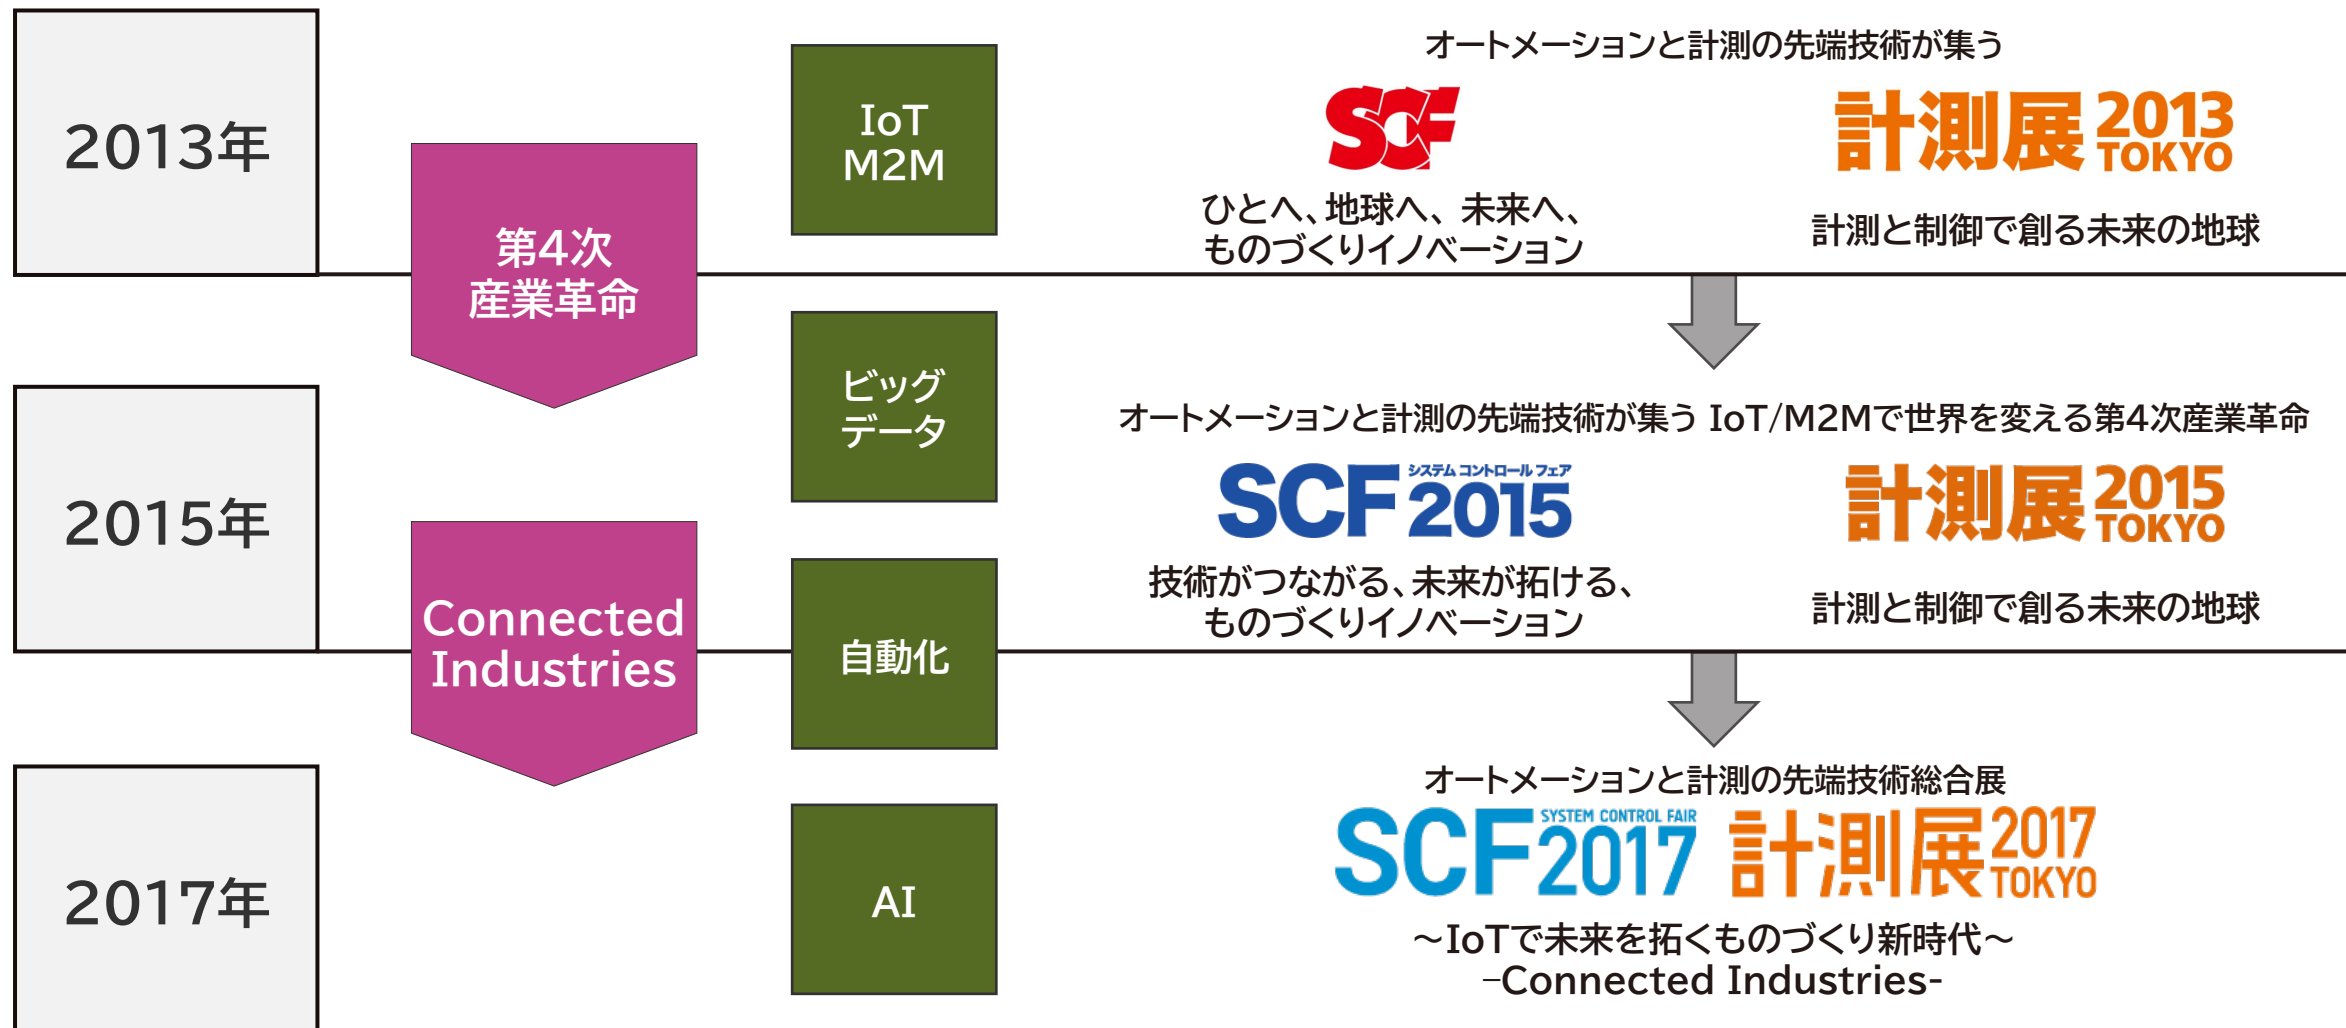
2013年

第4次
産業革命

IoT
M2M

オートメーションと計測の先端技術が集う

SCF

ひとへ、地球へ、未来へ、
ものづくりイノベーション

計測展 2013 TOKYO

計測と制御で創る未来の地球

2015年

ビッグ
データ

オートメーションと計測の先端技術が集う IoT/M2Mで世界を変える第4次産業革命

SCF システム コントロール フェア 2015

技術がつながる、未来が拓ける、
ものづくりイノベーション

計測展 2015 TOKYO

計測と制御で創る未来の地球

Connected
Industries

自動化

2017年

AI

オートメーションと計測の先端技術総合展

SCF SYSTEM CONTROL FAIR 2017 計測展 2017 TOKYO

～IoTで未来を拓くものづくり新時代～
-Connected Industries-